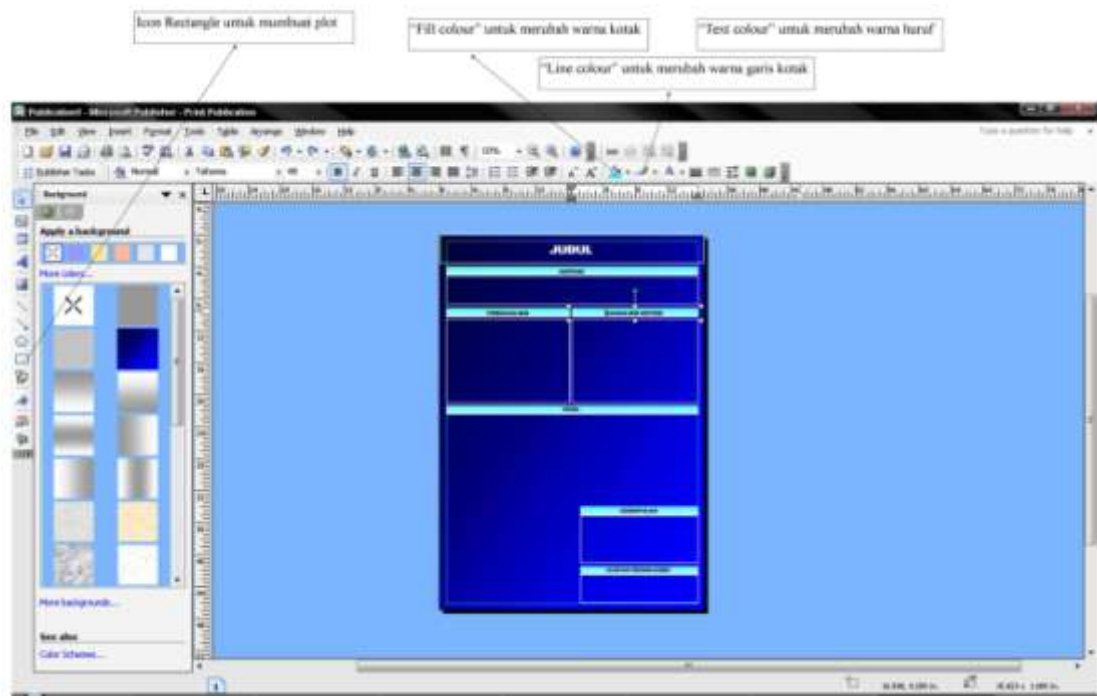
Icon Rectangle untuk membuat plot

"Fill colour" untuk merubah warna kotak

"Text colour" untuk merubah warna huruf

"Line colour" untuk merubah warna garis kotak

Publication1 - Microsoft Publisher - Print Publication

File Edit View Insert Format Tools Table Arrange Window Help

Type a question for help

Publisher Tasks Normal Tahoma

Background

Apply a background

More colors...

More backgrounds...

See also

Color Schemes...

JUDUL

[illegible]

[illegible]

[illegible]

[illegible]

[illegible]

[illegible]

1